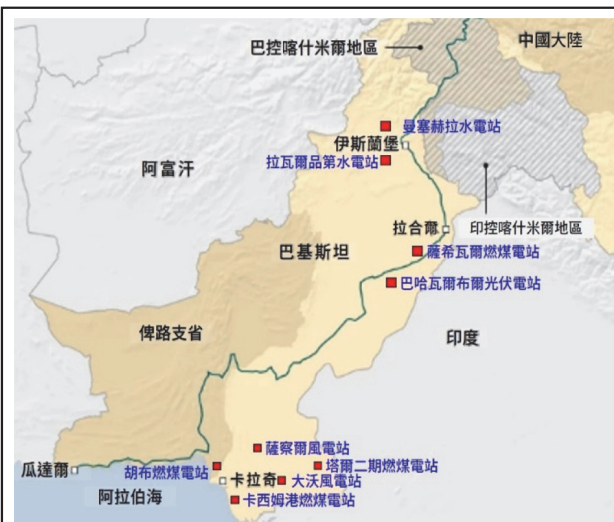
巴控喀什米爾地區
中國大陸
曼塞赫拉水電站
伊斯蘭堡
拉瓦爾品第水電站
阿富汗
拉合爾
印控喀什米爾地區
薩希瓦爾燃煤電站
巴基斯坦
巴哈瓦爾布爾光伏電站
俾路支省
印度
薩察爾風電站
塔爾二期燃煤電站
瓜達爾
胡布燃煤電站
卡拉奇
大沃風電站
阿拉伯海
卡西姆港燃煤電站